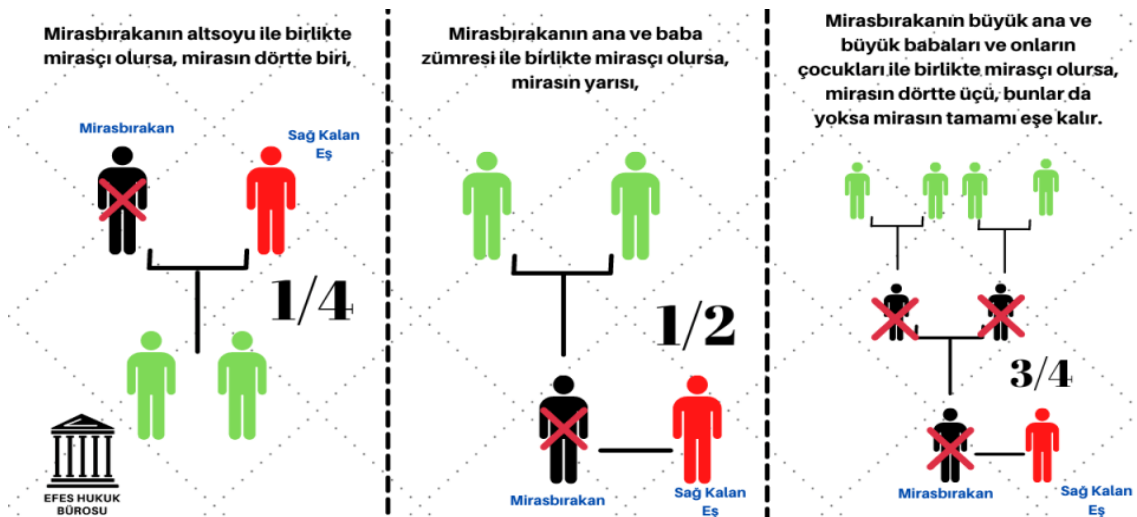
Mirasbırakanın altsoyu ile birlikte mirasçı olursa, mirasın dörtte biri,

Mirasbırakan

Sağ Kalan Eş

1/4

EFES HUKUK BÜROSU

Mirasbırakanın ana ve baba zümresi ile birlikte mirasçı olursa, mirasın yarısı,

1/2

Mirasbırakan

Sağ Kalan Eş

Mirasbırakanın büyük ana ve büyük babaları ve onların çocukları ile birlikte mirasçı olursa, mirasın dörtte üçü, bunlar da yoksa mirasın tamamı eşe kalır.

3/4

Mirasbırakan

Sağ Kalan Eş